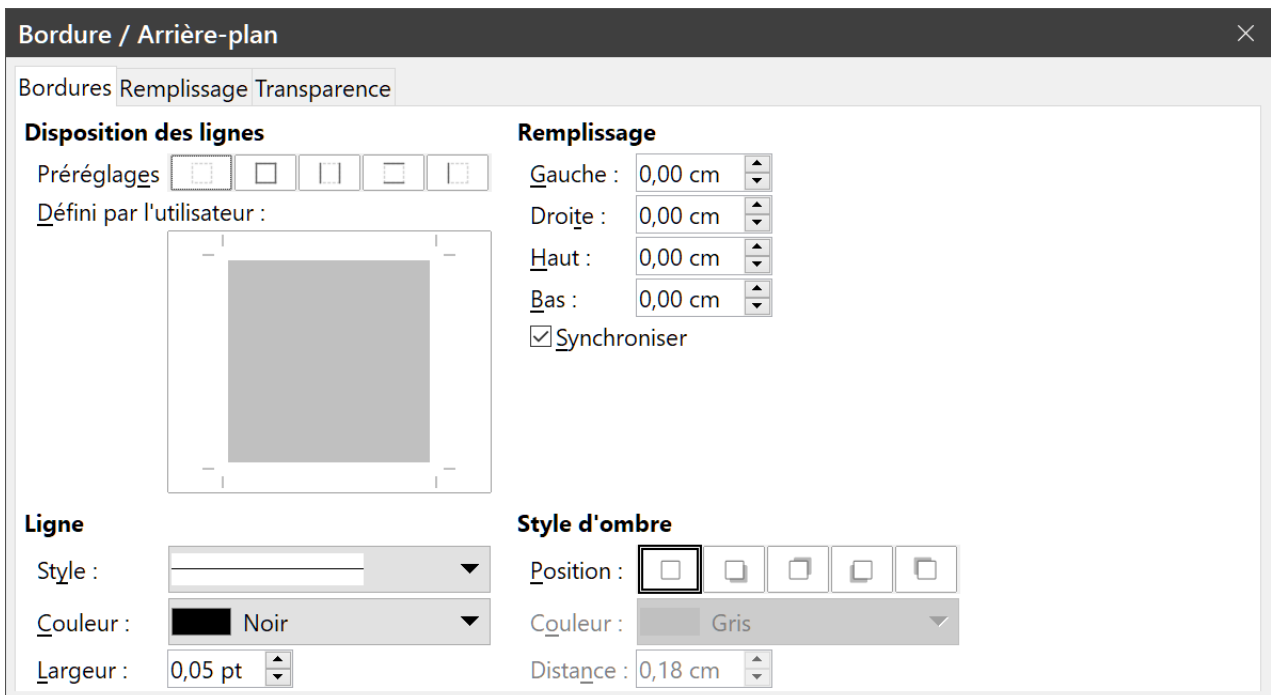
Bordure / Arrière-plan

Bordures Remplissage Transparence

Disposition des lignes

Préréglages

Défini par l'utilisateur :

Remplissage

Gauche : 0,00 cm

Droite : 0,00 cm

Haut : 0,00 cm

Bas : 0,00 cm

☑ Synchroniser

Ligne

Style :

Couleur : Noir

Largeur : 0,05 pt

Style d'ombre

Position :

Couleur : Gris

Distance : 0,18 cm